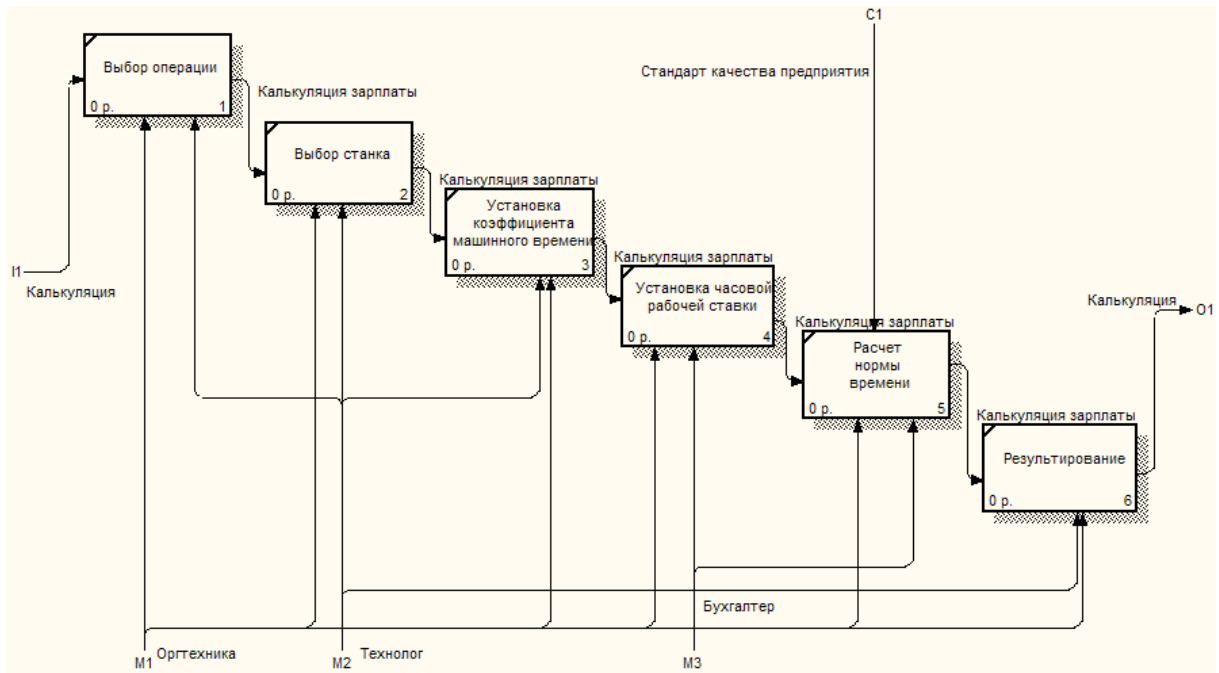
C1

Стандарт качества предприятия

Выбор операции
0 р. 1

Калькуляция зарплаты

Выбор станка
0 р. 2

Калькуляция зарплаты

Установка коэффициента машинного времени
0 р. 3

Калькуляция зарплаты

Установка часовой рабочей ставки
0 р. 4

Калькуляция зарплаты

Расчет нормы времени
0 р. 5

Калькуляция зарплаты

Результирование
0 р. 6

Калькуляция

O1

I1

Калькуляция

Бухгалтер

M1 Оргтехника

M2 Технолог

M3